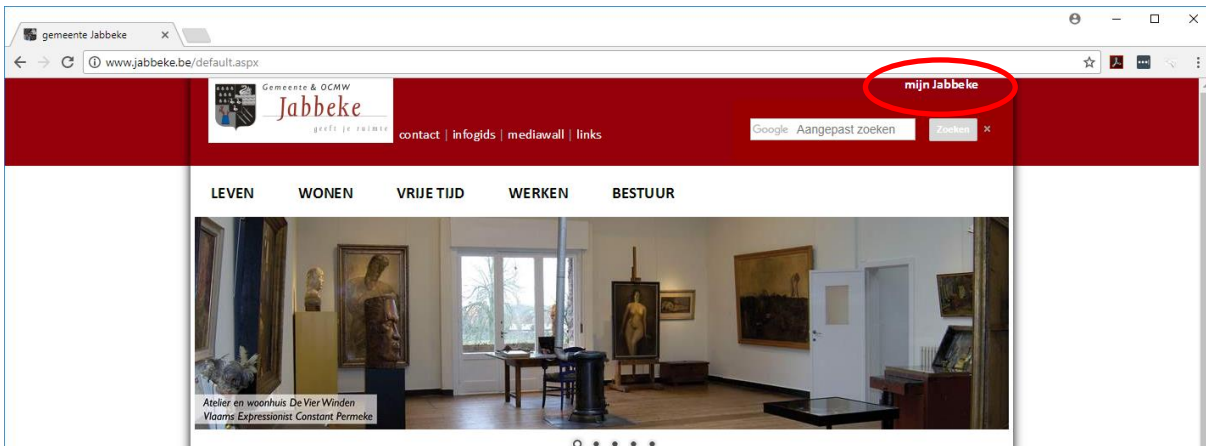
gemeente Jabbeke ×

www.jabbeke.be/default.aspx

Gemeente & OCMW
Jabbeke
geeft je ruimte

contact | infogids | mediawall | links

mijn Jabbeke

Google Aangepast zoeken Zoeken ×

LEVEN WONEN VRIJE TIJD WERKEN BESTUUR

Atelier en woonhuis De Vier Winden
Vlaams Expressionist Constant Permeke